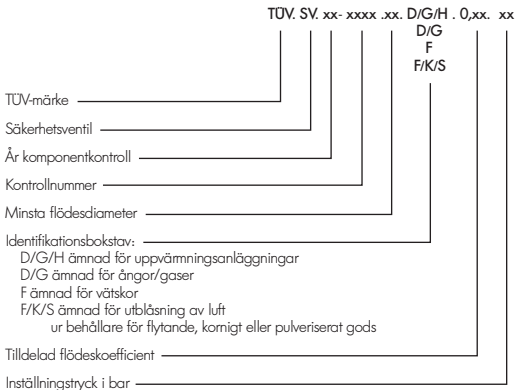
TÜV. SV. xx- xxxx .xx. D/G/H . 0,xx. xx
D/G
F
F/K/S

TÜV-märke

Säkerhetsventil

År komponentkontroll

Kontrollnummer

Minsta flödesdiameter

Identifikationsbokstav:
D/G/H ämnad för uppvärmningsanläggningar
D/G ämnad för ångor/gaser
F ämnad för vätskor
F/K/S ämnad för utblåsning av luft ur behållare för flytande, kornigt eller pulveriserat gods

Tilldelad flödeskoefficient

Inställningstryck i bar